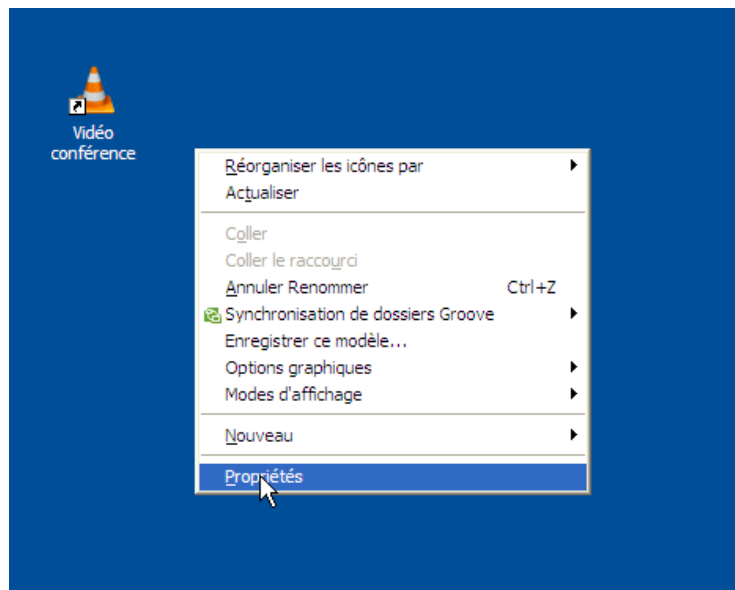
Vidéo conférence

Réorganiser les icônes par
Actualiser

Coller
Coller le raccourci
Annuler Renommer Ctrl+Z
Synchronisation de dossiers Groove
Enregistrer ce modèle...
Options graphiques
Modes d'affichage

Nouveau

Propriétés